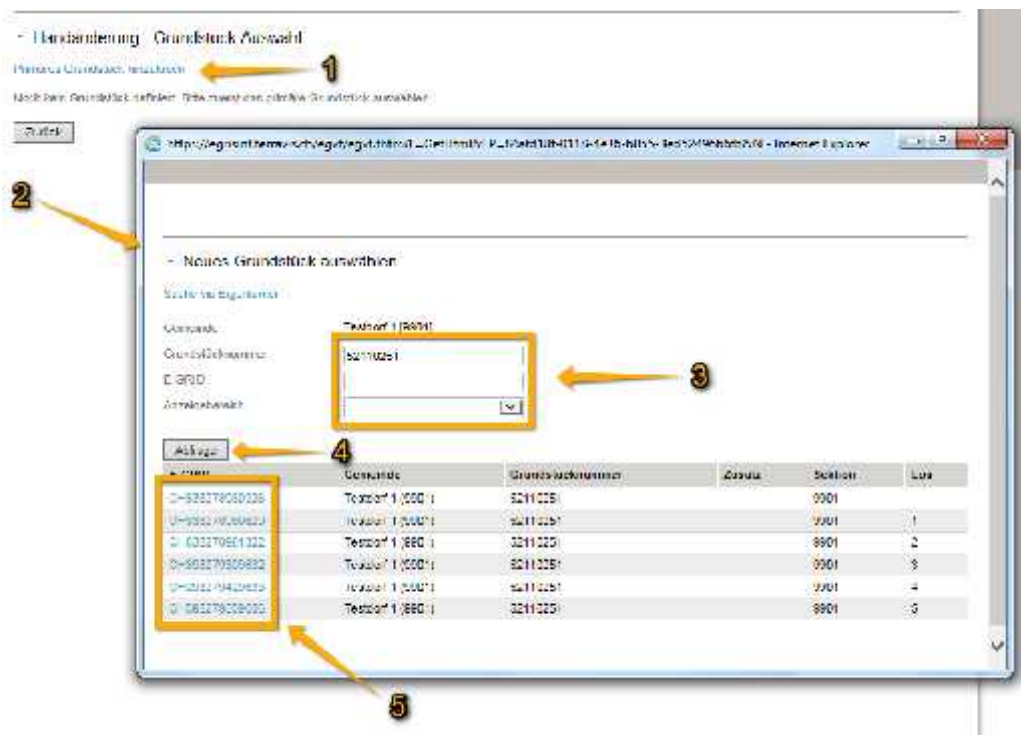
- Handänderung - Grundstück Auswahl

Weiteres Grundstück hinzufügen

1

Noch kein Grundstück definiert. Bitte zuerst ein gültiges Grundstück auswählen.

Zurück

2

https://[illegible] - Internet Explorer

- Neues Grundstück auswählen

Suche via Eigentümer

Gemeinde Testdorf 1 (6001)

Grundstücknummer 52110251

E-GRID

Anzeigebereich

3

Abfrage

4

| E-GRID | Gemeinde | Grundstücknummer | Zusatz | Sektion | Los |
|---|---|---|---|---|---|
| CH-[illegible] | Testdorf 1 (6001) | 52110251 | | 0001 | |
| CH-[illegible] | Testdorf 1 (6001) | 52110251 | | 0001 | 1 |
| CH-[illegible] | Testdorf 1 (6001) | 52110251 | | 0001 | 2 |
| CH-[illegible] | Testdorf 1 (6001) | 52110251 | | 0001 | 3 |
| CH-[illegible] | Testdorf 1 (6001) | 52110251 | | 0001 | 4 |
| CH-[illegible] | Testdorf 1 (6001) | 52110251 | | 0001 | 5 |

5